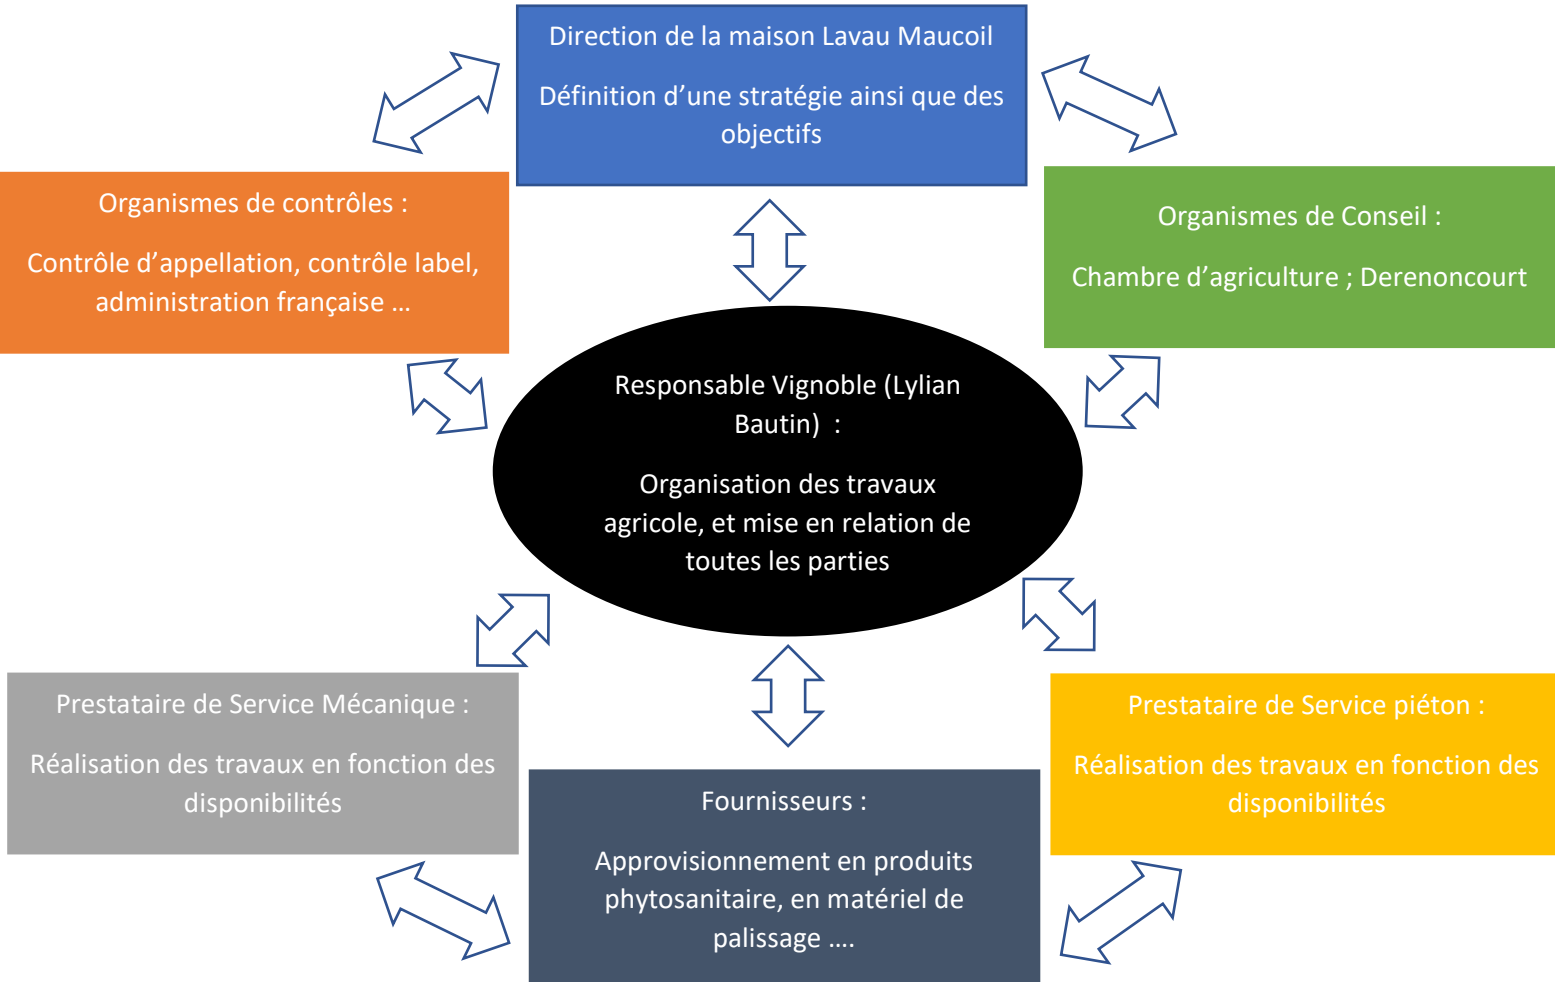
Direction de la maison Lavau Maucoil

Définition d’une stratégie ainsi que des objectifs

Organismes de contrôles :

Contrôle d’appellation, contrôle label, administration française …

Organismes de Conseil :

Chambre d’agriculture ; Derenoncourt

Responsable Vignoble (Lylian Bautin) :

Organisation des travaux agricole, et mise en relation de toutes les parties

Prestataire de Service Mécanique :

Réalisation des travaux en fonction des disponibilités

Prestataire de Service piéton :

Réalisation des travaux en fonction des disponibilités

Fournisseurs :

Approvisionnement en produits phytosanitaire, en matériel de palissage ….